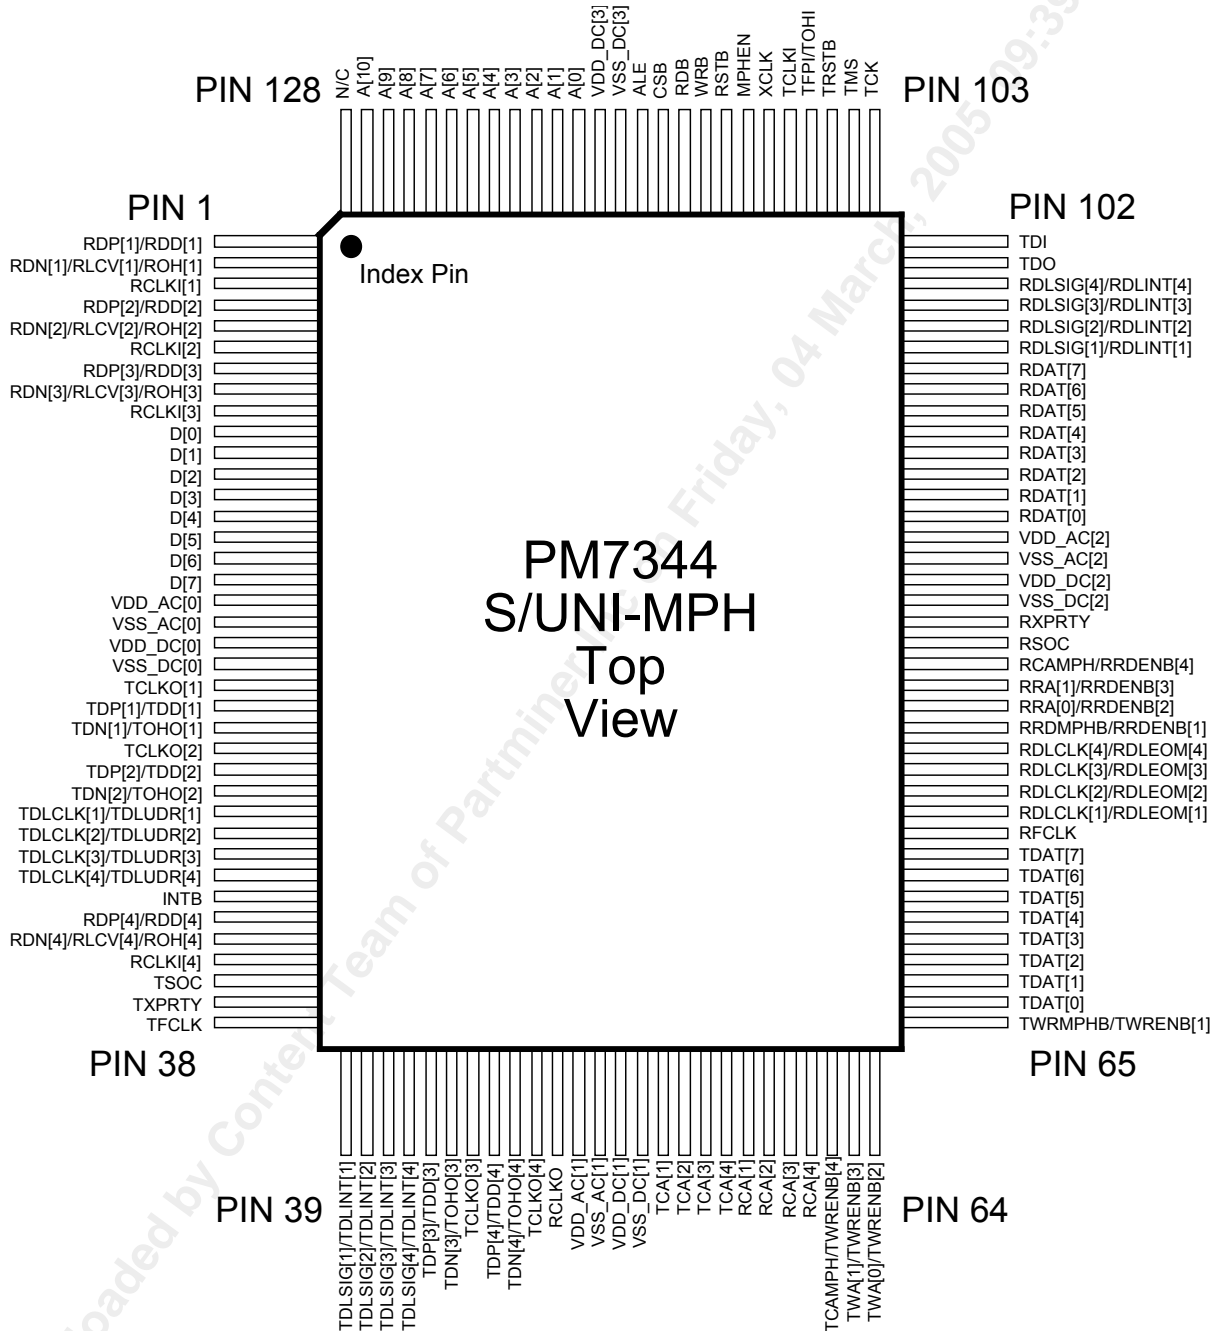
PIN 128

N/C
A[10]
A[9]
A[8]
A[7]
A[6]
A[5]
A[4]
A[3]
A[2]
A[1]
A[0]
VDD_DC[3]
VSS_DC[3]
ALE
CSB
RDB
WRB
RSTB
MPHEN
XCLK
TCLKI
TFPI/TOHI
TRSTB
TMS
TCK

PIN 103

PIN 1

RDP[1]/RDD[1]
RDN[1]/RLCV[1]/ROH[1]
RCLKI[1]
RDP[2]/RDD[2]
RDN[2]/RLCV[2]/ROH[2]
RCLKI[2]
RDP[3]/RDD[3]
RDN[3]/RLCV[3]/ROH[3]
RCLKI[3]
D[0]
D[1]
D[2]
D[3]
D[4]
D[5]
D[6]
D[7]
VDD_AC[0]
VSS_AC[0]
VDD_DC[0]
VSS_DC[0]
TCLKO[1]
TDP[1]/TDD[1]
TDN[1]/TOHO[1]
TCLKO[2]
TDP[2]/TDD[2]
TDN[2]/TOHO[2]
TDLCLK[1]/TDLUDR[1]
TDLCLK[2]/TDLUDR[2]
TDLCLK[3]/TDLUDR[3]
TDLCLK[4]/TDLUDR[4]
INTB
RDP[4]/RDD[4]
RDN[4]/RLCV[4]/ROH[4]
RCLKI[4]
TSOC
TXPRTY
TFCLK

PIN 38

Index Pin

PM7344
S/UNI-MPH
Top
View

PIN 102

TDI
TDO
RDLSIG[4]/RDLINT[4]
RDLSIG[3]/RDLINT[3]
RDLSIG[2]/RDLINT[2]
RDLSIG[1]/RDLINT[1]
RDAT[7]
RDAT[6]
RDAT[5]
RDAT[4]
RDAT[3]
RDAT[2]
RDAT[1]
RDAT[0]
VDD_AC[2]
VSS_AC[2]
VDD_DC[2]
VSS_DC[2]
RXPRTY
RSOC
RCAMPH/RRDENB[4]
RRA[1]/RRDENB[3]
RRA[0]/RRDENB[2]
RRDMPHB/RRDENB[1]
RDLCLK[4]/RDLEOM[4]
RDLCLK[3]/RDLEOM[3]
RDLCLK[2]/RDLEOM[2]
RDLCLK[1]/RDLEOM[1]
RFCLK
TDAT[7]
TDAT[6]
TDAT[5]
TDAT[4]
TDAT[3]
TDAT[2]
TDAT[1]
TDAT[0]
TWRMPHB/TWRENB[1]

PIN 65

PIN 39

TDLSIG[1]/TDLINT[1]
TDLSIG[2]/TDLINT[2]
TDLSIG[3]/TDLINT[3]
TDLSIG[4]/TDLINT[4]
TDP[3]/TDD[3]
TDN[3]/TOHO[3]
TCLKO[3]
TDP[4]/TDD[4]
TDN[4]/TOHO[4]
TCLKO[4]
RCLKO
VDD_AC[1]
VSS_AC[1]
VDD_DC[1]
VSS_DC[1]
TCA[1]
TCA[2]
TCA[3]
TCA[4]
RCA[1]
RCA[2]
RCA[3]
RCA[4]
TCAMPH/TWRENB[4]
TWA[1]/TWRENB[3]
TWA[0]/TWRENB[2]

PIN 64

Downloaded by Content Team of Partminer Inc. on Friday, 04 March, 2005 09:3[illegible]